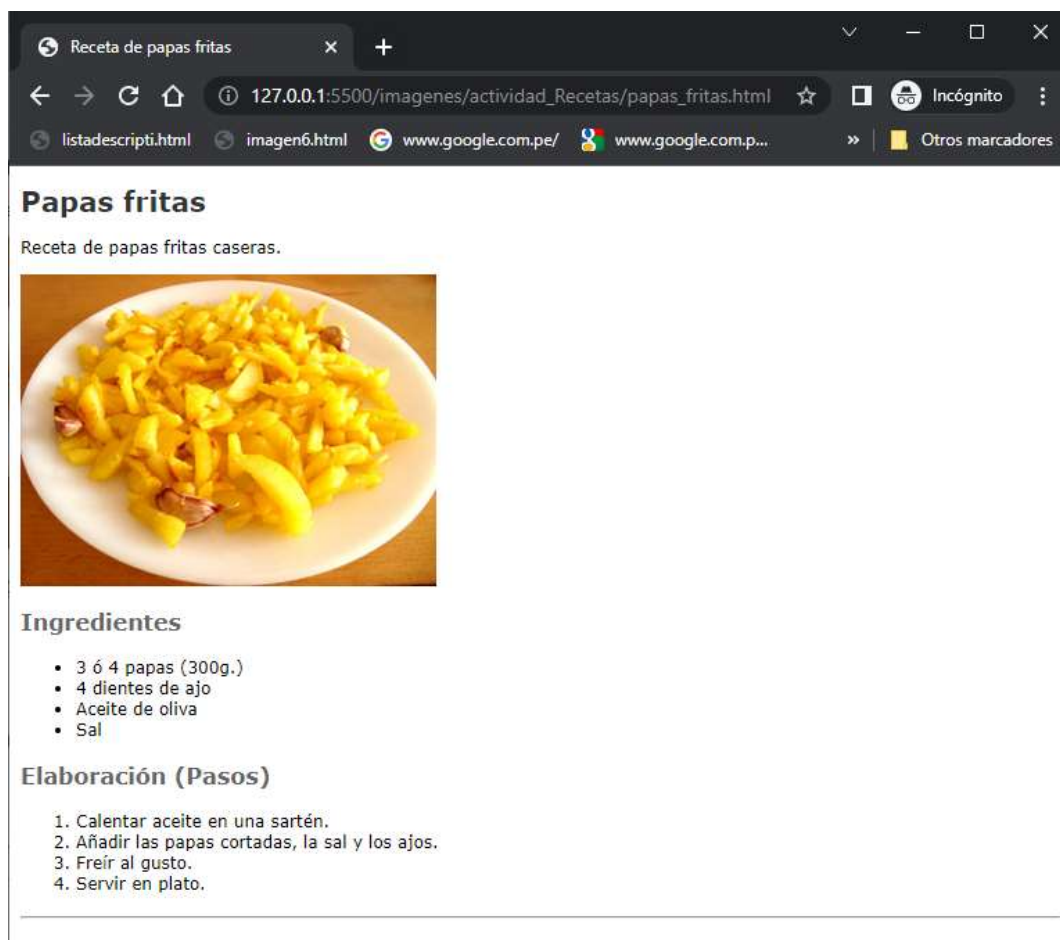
Receta de papas fritas ×
127.0.0.1:5500/imagenes/actividad_Recetas/papas_fritas.html
Incógnito
listadescripti.html imagen6.html www.google.com.pe/ www.google.com.p... » Otros marcadores

Papas fritas

Receta de papas fritas caseras.

Ingredientes

- 3 ó 4 papas (300g.)
- 4 dientes de ajo
- Aceite de oliva
- Sal

Elaboración (Pasos)

1. Calentar aceite en una sartén.
2. Añadir las papas cortadas, la sal y los ajos.
3. Freír al gusto.
4. Servir en plato.